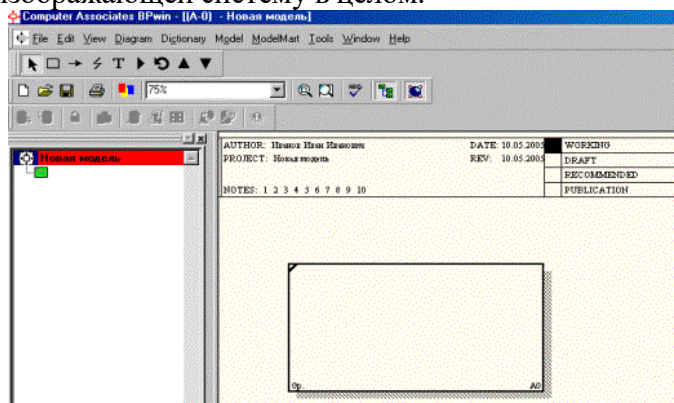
изображающей систему в целом.

Computer Associates BPwin - [(A-0) - Новая модель]

File Edit View Diagram Dictionary Model ModelMart Tools Window Help

75%

Новая модель

| AUTHOR: Иванов Иван Иванович | DATE: 10.05.2005 | | WORKING |
|---|---|---|---|
| PROJECT: Новая модель | REV: 10.05.2005 | | DRAFT |
| | | | RECOMMENDED |
| NOTES: 1 2 3 4 5 6 7 8 9 10 | | | PUBLICATION |

0р.

A0